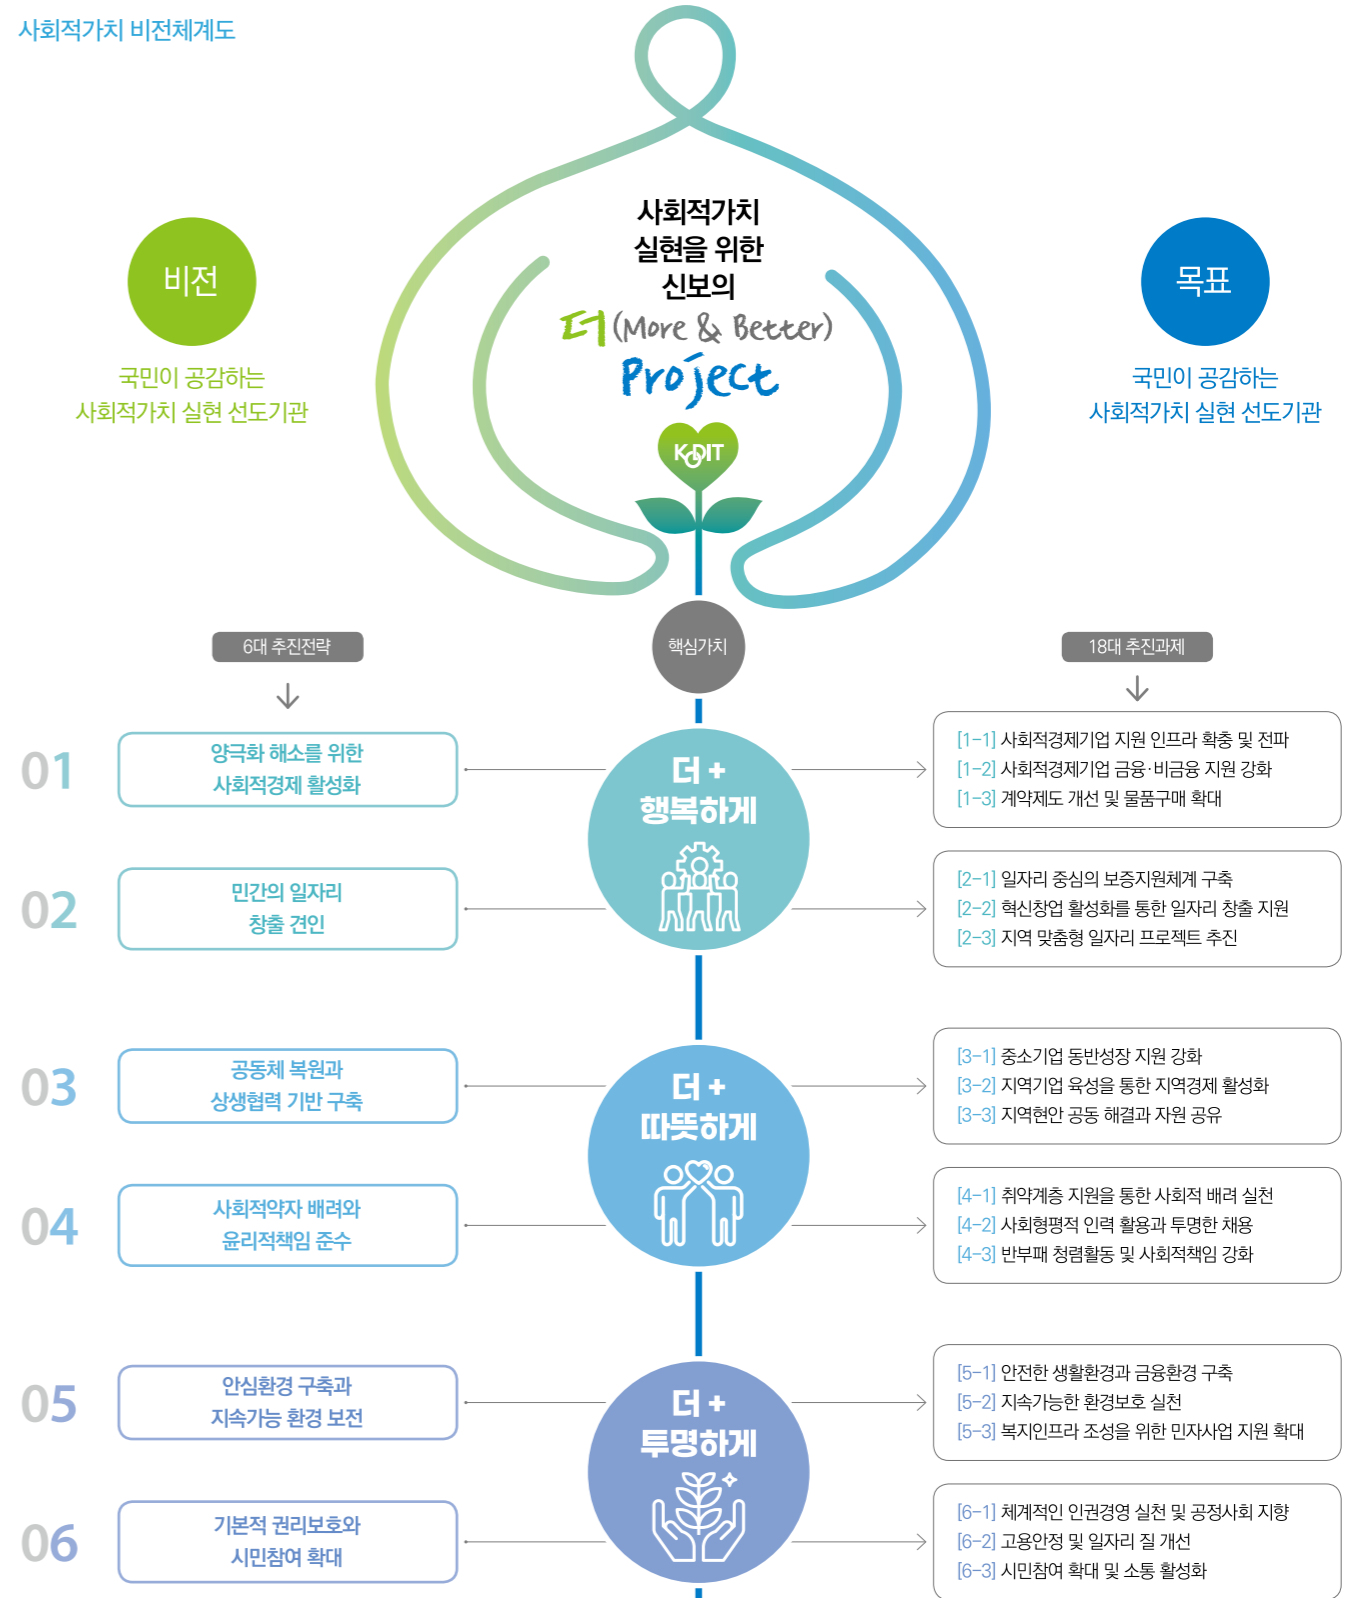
사회적가치 비전체계도

사회적가치 실현을 위한 신보의 더(More & Better) Project

KODIT

비전

국민이 공감하는 사회적가치 실현 선도기관

목표

국민이 공감하는 사회적가치 실현 선도기관

6대 추진전략

핵심가치

18대 추진과제

01 양극화 해소를 위한 사회적경제 활성화

02 민간의 일자리 창출 견인

더 + 행복하게

[1-1] 사회적경제기업 지원 인프라 확충 및 전파
[1-2] 사회적경제기업 금융·비금융 지원 강화
[1-3] 계약제도 개선 및 물품구매 확대

[2-1] 일자리 중심의 보증지원체계 구축
[2-2] 혁신창업 활성화를 통한 일자리 창출 지원
[2-3] 지역 맞춤형 일자리 프로젝트 추진

03 공동체 복원과 상생협력 기반 구축

04 사회적약자 배려와 윤리적책임 준수

더 + 따뜻하게

[3-1] 중소기업 동반성장 지원 강화
[3-2] 지역기업 육성을 통한 지역경제 활성화
[3-3] 지역현안 공동 해결과 자원 공유

[4-1] 취약계층 지원을 통한 사회적 배려 실천
[4-2] 사회형평적 인력 활용과 투명한 채용
[4-3] 반부패 청렴활동 및 사회적책임 강화

05 안심환경 구축과 지속가능 환경 보전

06 기본적 권리보호와 시민참여 확대

더 + 투명하게

[5-1] 안전한 생활환경과 금융환경 구축
[5-2] 지속가능한 환경보호 실천
[5-3] 복지인프라 조성을 위한 민자사업 지원 확대

[6-1] 체계적인 인권경영 실천 및 공정사회 지향
[6-2] 고용안정 및 일자리 질 개선
[6-3] 시민참여 확대 및 소통 활성화